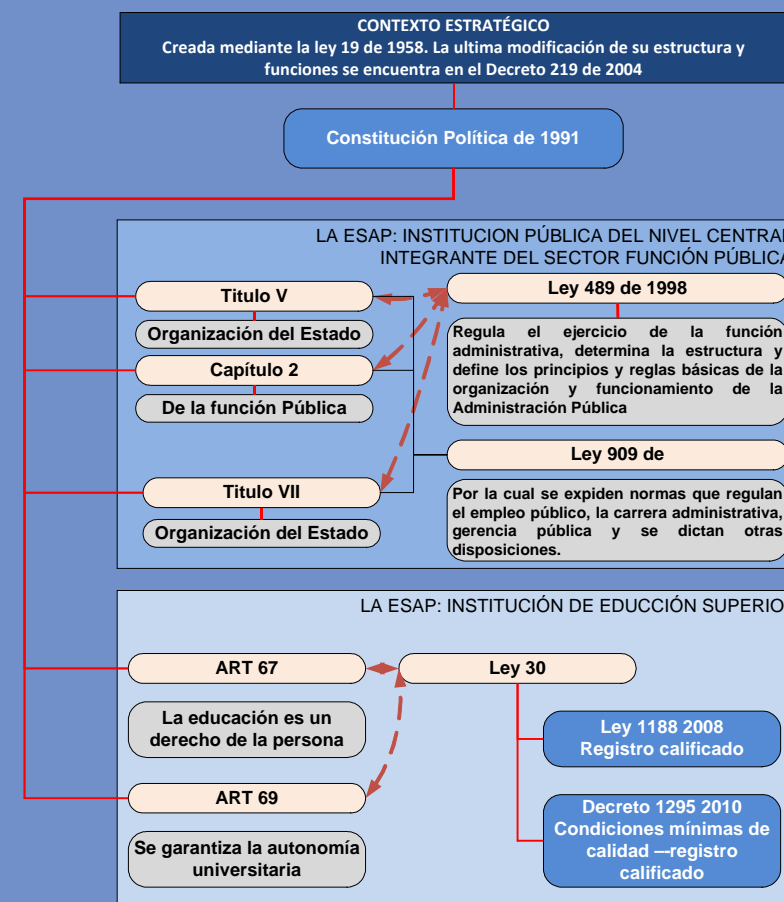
CONTEXTO ESTRATÉGICO
Creada mediante la ley 19 de 1958. La ultima modificación de su estructura y funciones se encuentra en el Decreto 219 de 2004

Constitución Política de 1991

LA ESAP: INSTITUCION PÚBLICA DEL NIVEL CENTRAL INTEGRANTE DEL SECTOR FUNCIÓN PÚBLICA

Titulo V

Organización del Estado

Capítulo 2

De la función Pública

Titulo VII

Organización del Estado

Ley 489 de 1998

Regula el ejercicio de la función administrativa, determina la estructura y define los principios y reglas básicas de la organización y funcionamiento de la Administración Pública

Ley 909 de

Por la cual se expiden normas que regulan el empleo público, la carrera administrativa, gerencia pública y se dictan otras disposiciones.

LA ESAP: INSTITUCIÓN DE EDUCCIÓN SUPERIO

ART 67

La educación es un derecho de la persona

ART 69

Se garantiza la autonomía universitaria

Ley 30

Ley 1188 2008
Registro calificado

Decreto 1295 2010
Condiciones mínimas de calidad –-registro calificado